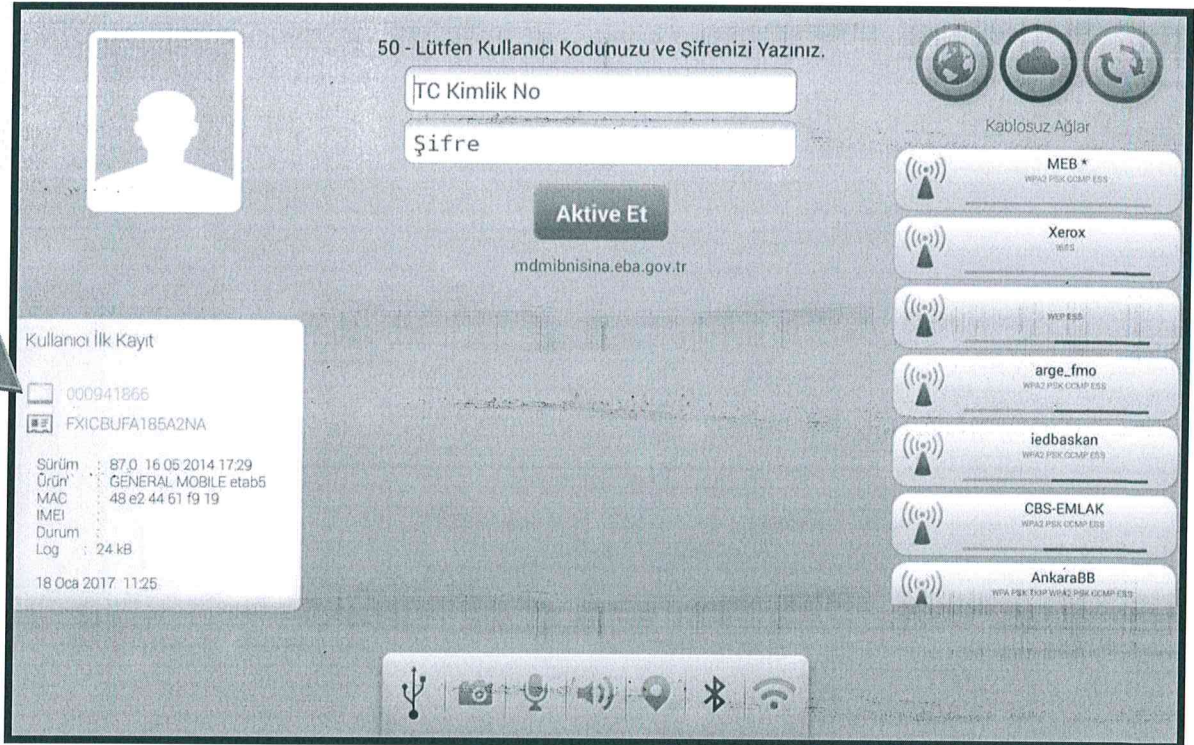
50 - Lütfen Kullanıcı Kodunuzu ve Şifrenizi Yazınız.

TC Kimlik No

Şifre

Aktive Et

mdmibnisina.eba.gov.tr

Kablosuz Ağlar

MEB *
WPA2 PSK CCMP ESS

Xerox
WPS

WEP ESS

arge_fmo
WPA2 PSK CCMP ESS

iedbaskan
WPA2 PSK CCMP ESS

CBS-EMLAK
WPA2 PSK CCMP ESS

AnkaraBB
WPA PSK TKIP WPA2 PSK CCMP ESS

Kullanıcı İlk Kayıt

000941866

FXICBUFA185A2NA

Sürüm : 87.0 16.05.2014 17:29
Ürün : GENERAL MOBILE etab5
MAC : 48 e2 44 61 f9 19
IMEI :
Durum :
Log : 24 kB

18 Oca 2017 11:25